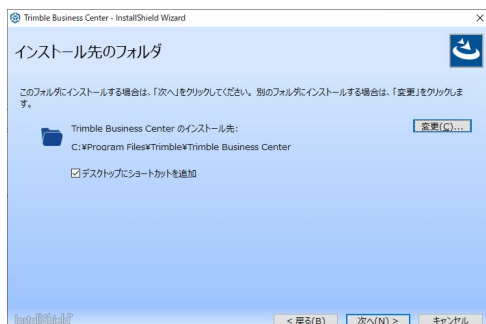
Trimble Business Center - InstallShield Wizard

×

インストール先のフォルダ

このフォルダにインストールする場合は、「次へ」をクリックしてください。別のフォルダにインストールする場合は、「変更」をクリックします。

Trimble Business Center のインストール先:

C:¥Program Files¥Trimble¥Trimble Business Center

変更(C)...

☑デスクトップにショートカットを追加

InstallShield

< 戻る(B)

次へ(N) >

キャンセル